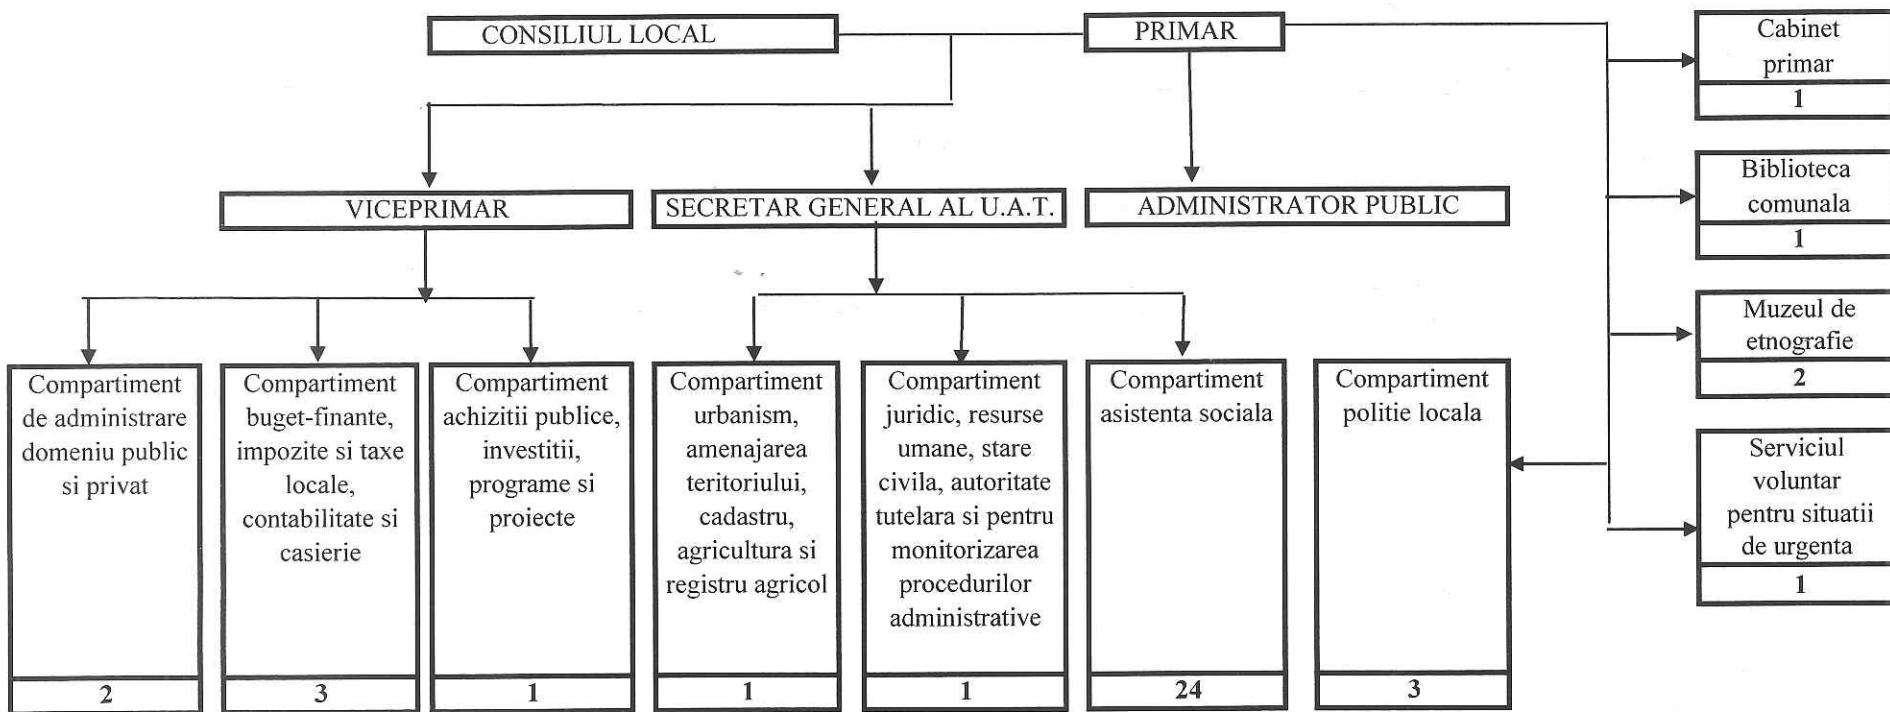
CONSILIUL LOCAL

PRIMAR

Cabinet primar
1

Biblioteca comunala
1

Muzeul de etnografie
2

Serviciul voluntar pentru situatii de urgenta
1

VICEPRIMAR

SECRETAR GENERAL AL U.A.T.

ADMINISTRATOR PUBLIC

Compartiment de administrare domeniu public si privat
2

Compartiment buget-finante, impozite si taxe locale, contabilitate si casierie
3

Compartiment achizitii publice, investitii, programe si proiecte
1

Compartiment urbanism, amenajarea teritoriului, cadastru, agricultura si registru agricol
1

Compartiment juridic, resurse umane, stare civila, autoritate tutelara si pentru monitorizarea procedurilor administrative
1

Compartiment asistenta sociala
24

Compartiment politie locala
3